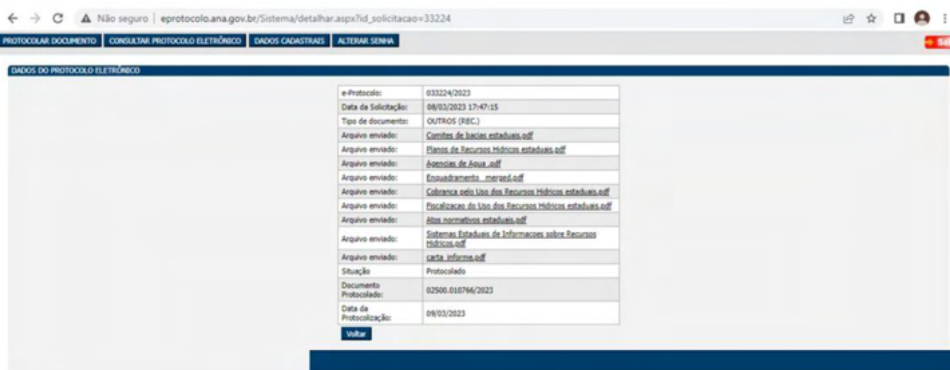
Não seguro | eprotocolo.ana.gov.br/Sistema/detalhar.aspx?id_solicitacao=33224

PROTOCOLAR DOCUMENTO | CONSULTAR PROTOCOLO ELETRÔNICO | DADOS CADASTRAIS | ALTERAR SENHA

Sai

DADOS DO PROTOCOLO ELETRÔNICO

| | |
|---|---|
| e-Protocolo: | 033224/2023 |
| Data da Solicitação: | 08/03/2023 17:47:15 |
| Tipo de documento: | OUTROS (REC.) |
| Arquivo enviado: | Comites de bacias estaduais.pdf |
| Arquivo enviado: | Planos de Recursos Hidricos estaduais.pdf |
| Arquivo enviado: | Agencias de Agua .pdf |
| Arquivo enviado: | Enquadramento_merged.pdf |
| Arquivo enviado: | Cobranca pelo Uso dos Recursos Hidricos estaduais.pdf |
| Arquivo enviado: | Fiscalizacao do Uso dos Recursos Hidricos estaduais.pdf |
| Arquivo enviado: | Atos normativos estaduais.pdf |
| Arquivo enviado: | Sistemas Estaduais de Informacoes sobre Recursos Hidricos.pdf |
| Arquivo enviado: | carta_informe.pdf |
| Situação | Protocolado |
| Documento Protocolado: | 02500.010766/2023 |
| Data da Protocolização: | 09/03/2023 |

Voltar